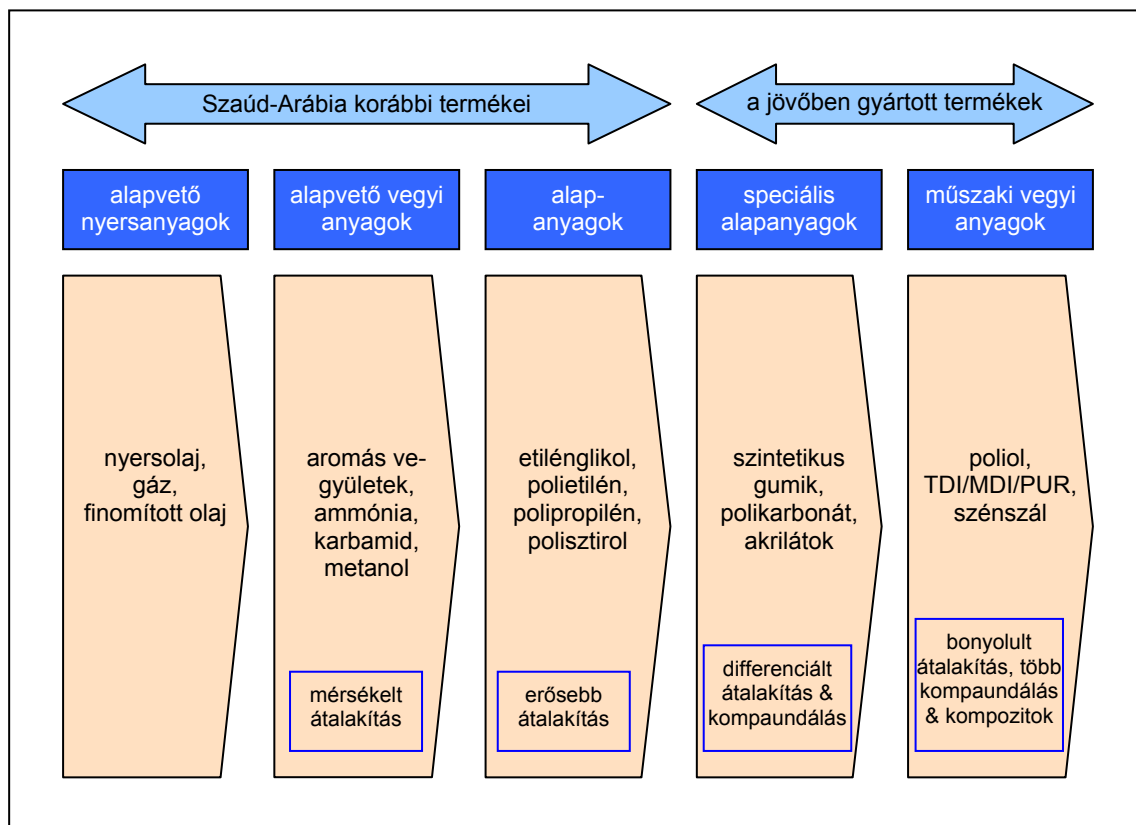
Szaúd-Arábia korábbi termékei

a jövőben gyártott termékek

alapvető nyersanyagok

alapvető vegyi anyagok

alap-anyagok

speciális alapanyagok

műszaki vegyi anyagok

nyersolaj, gáz, finomított olaj

aromás vegyületek, ammónia, karbamid, metanol

mérsékelt átalakítás

etilénglikol, polietilén, polipropilén, polisztirol

erősebb átalakítás

szintetikus gumik, polikarbonát, akrilátok

differenciált átalakítás & kompaundálás

poliol, TDI/MDI/PUR, szénszál

bonyolult átalakítás, több kompaundálás & kompozitok